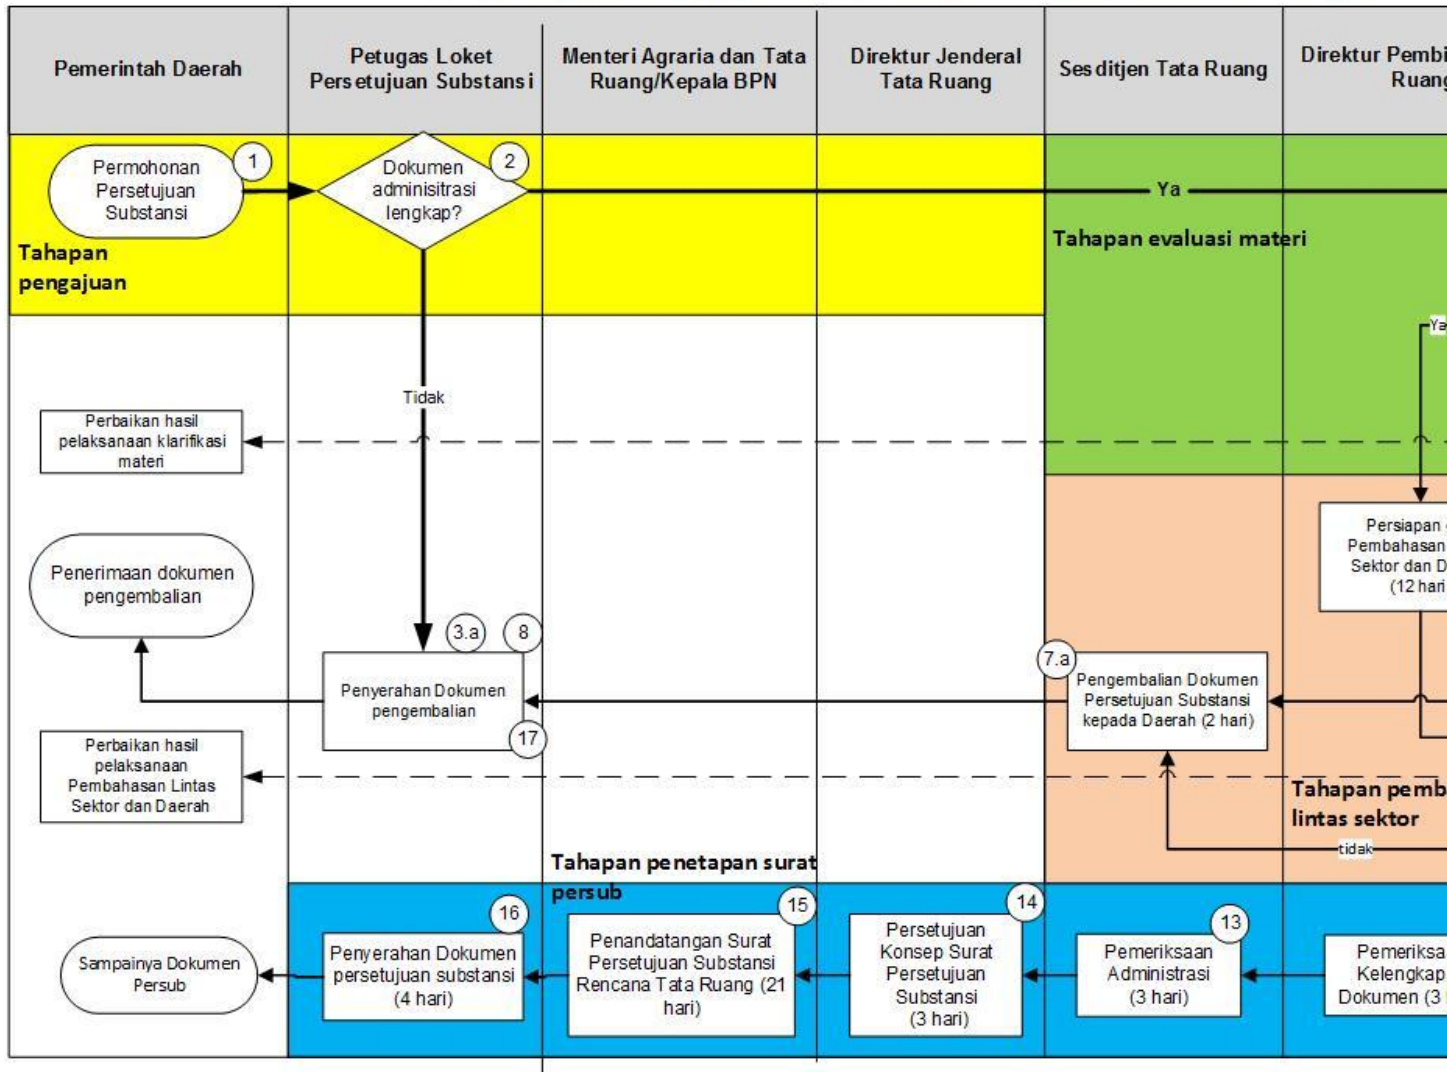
Pemerintah Daerah

Petugas Loket Persetujuan Substansi

Menteri Agraria dan Tata Ruang/Kepala BPN

Direktur Jenderal Tata Ruang

Sesditjen Tata Ruang

Direktur Pembi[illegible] Ruang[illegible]

Permohonan Persetujuan Substansi

1

Dokumen administrasi lengkap?

2

Ya

Tahapan pengajuan

Tahapan evaluasi materi

Ya

Tidak

Perbaikan hasil pelaksanaan klarifikasi materi

Penerimaan dokumen pengembalian

Persiapan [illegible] Pembahasan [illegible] Sektor dan D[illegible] (12 hari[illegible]

3.a

8

7.a

Penyerahan Dokumen pengembalian

Pengembalian Dokumen Persetujuan Substansi kepada Daerah (2 hari)

17

Perbaikan hasil pelaksanaan Pembahasan Lintas Sektor dan Daerah

Tahapan pemb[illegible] lintas sektor

tidak

Tahapan penetapan surat persub

16

15

14

13

Sampainya Dokumen Persub

Penyerahan Dokumen persetujuan substansi (4 hari)

Penandatangan Surat Persetujuan Substansi Rencana Tata Ruang (21 hari)

Persetujuan Konsep Surat Persetujuan Substansi (3 hari)

Pemeriksaan Administrasi (3 hari)

Pemeriksa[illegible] Kelengkap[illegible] Dokumen (3 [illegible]